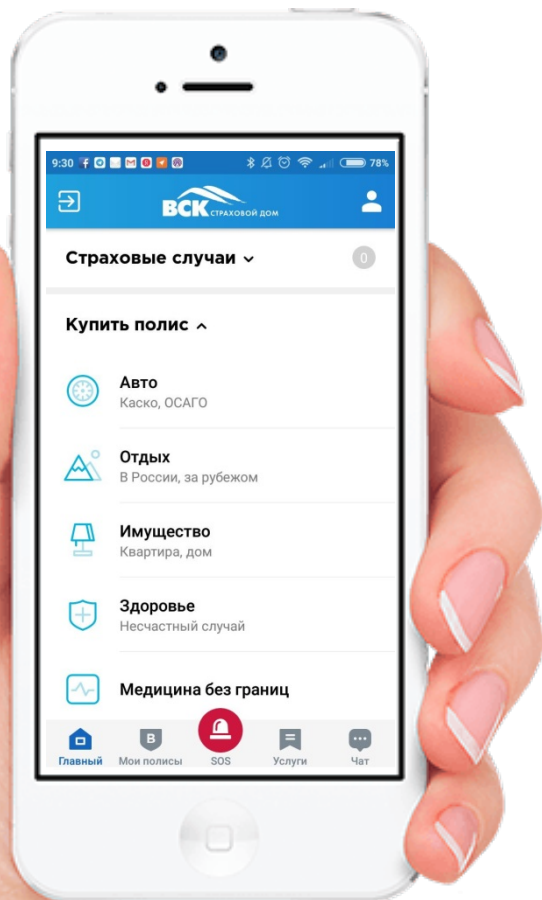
9:30 78%

ВСК СТРАХОВОЙ ДОМ

Страховые случаи

0

Купить полис

Авто
Каско, ОСАГО

Отдых
В России, за рубежом

Имущество
Квартира, дом

Здоровье
Несчастный случай

Медицина без границ

Главный
В
Мои полисы
SOS
Услуги
Чат